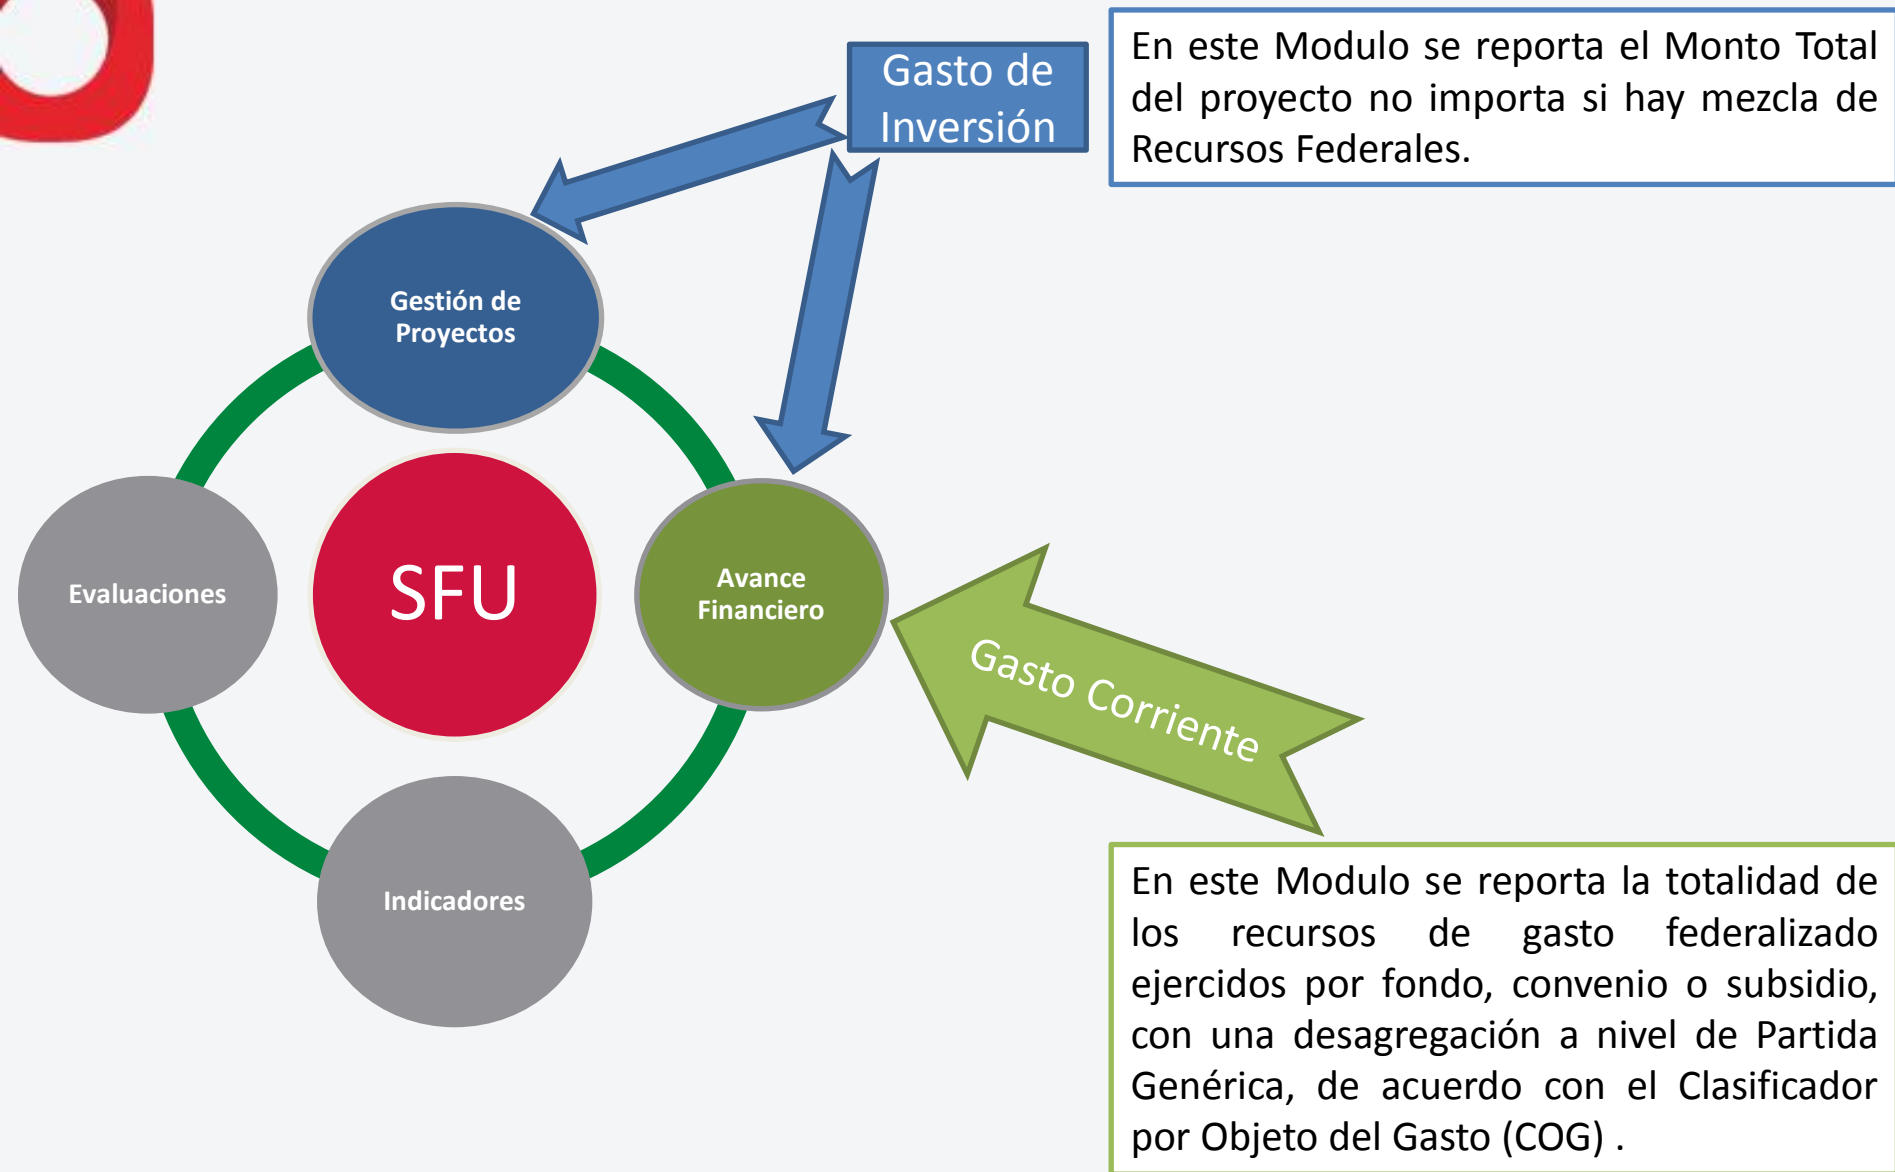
Gasto de Inversión

En este Modulo se reporta el Monto Total del proyecto no importa si hay mezcla de Recursos Federales.

Gestión de Proyectos

Evaluaciones

SFU

Avance Financiero

Indicadores

Gasto Corriente

En este Modulo se reporta la totalidad de los recursos de gasto federalizado ejercidos por fondo, convenio o subsidio, con una desagregación a nivel de Partida Genérica, de acuerdo con el Clasificador por Objeto del Gasto (COG) .